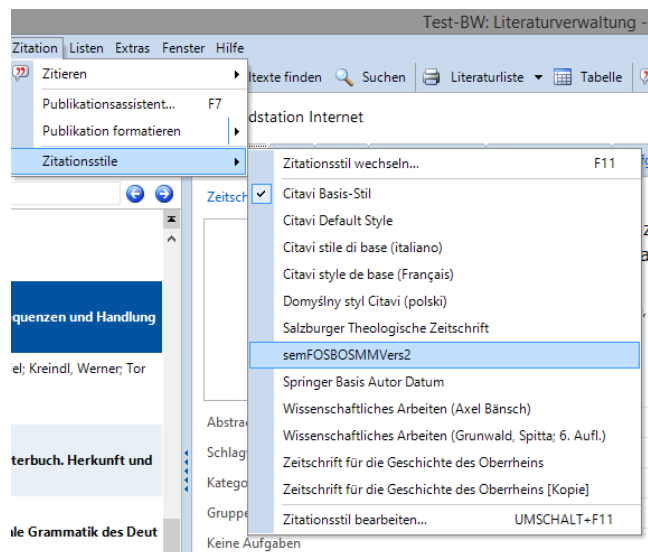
Test-BW: Literaturverwaltung -

Zitation Listen Extras Fenster Hilfe

Zitieren

Publikationsassistent... F7

Publikation formatieren

Zitationsstile

ltexte finden Suchen Literaturliste Tabelle

dstation Internet

Zitationsstil wechseln... F11

Citavi Basis-Stil

Citavi Default Style

Citavi stile di base (italiano)

Citavi style de base (Français)

Domyślny styl Citavi (polski)

Salzburger Theologische Zeitschrift

semFOSBOSMMVers2

Springer Basis Autor Datum

Wissenschaftliches Arbeiten (Axel Bänsch)

Wissenschaftliches Arbeiten (Grunwald, Spitta; 6. Aufl.)

Zeitschrift für die Geschichte des Oberrheins

Zeitschrift für die Geschichte des Oberrheins [Kopie]

Zitationsstil bearbeiten... UMSCHALT+F11

Zeitsch

quenzen und Handlung

el; Kreindl, Werner; Tor

terbuch. Herkunft und

le Grammatik des Deut

Abstra

Schlag

Katego

Grupp

Keine Aufgaben